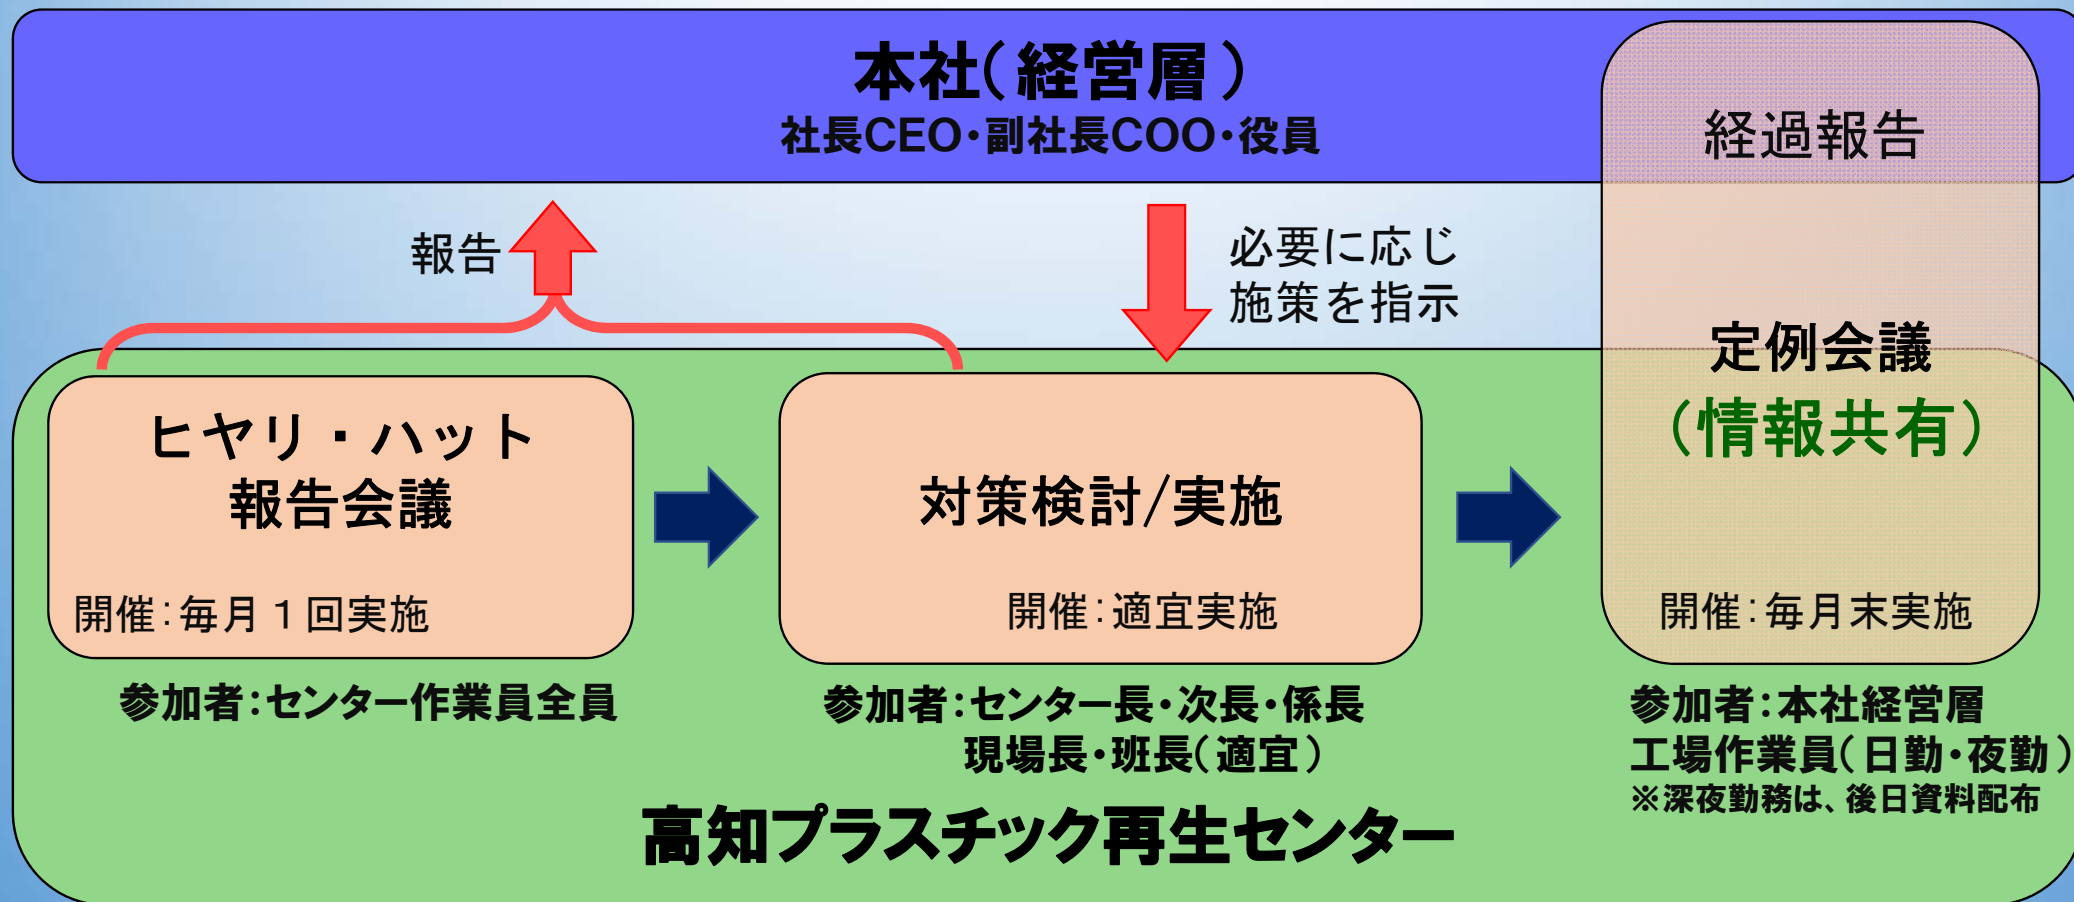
本社(経営層)
社長CEO・副社長COO・役員

経過報告

報告

必要に応じ
施策を指示

ヒヤリ・ハット
報告会議

開催:毎月1回実施

参加者:センター作業員全員

対策検討/実施

開催:適宜実施

参加者:センター長・次長・係長
現場長・班長(適宜)

定例会議
(情報共有)

開催:毎月末実施

参加者:本社経営層
工場作業員(日勤・夜勤)
※深夜勤務は、後日資料配布

高知プラスチック再生センター